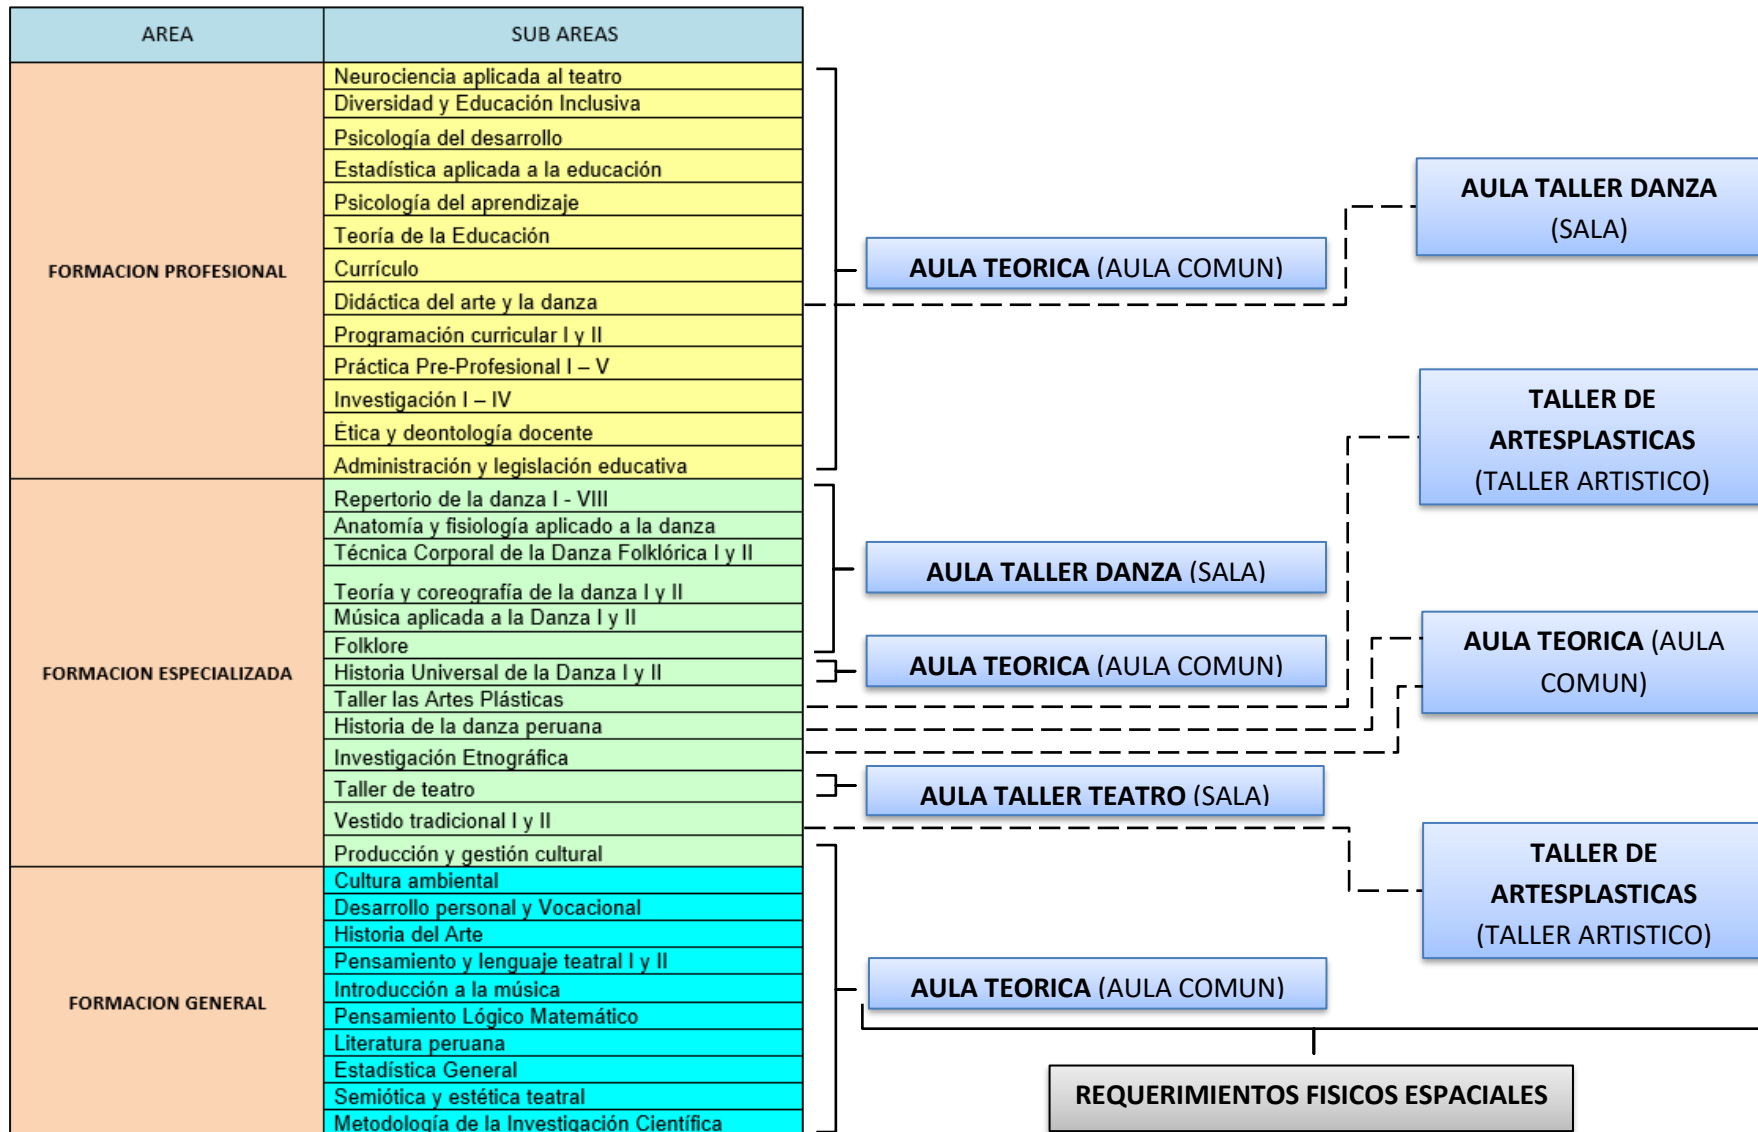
| AREA | SUB AREAS |
|---|---|
| FORMACION PROFESIONAL | Neurociencia aplicada al teatro |
| | Diversidad y Educación Inclusiva |
| | Psicología del desarrollo |
| | Estadística aplicada a la educación |
| | Psicología del aprendizaje |
| | Teoría de la Educación |
| | Currículo |
| | Didáctica del arte y la danza |
| | Programación curricular I y II |
| | Práctica Pre-Profesional I – V |
| | Investigación I – IV |
| | Ética y deontología docente |
| | Administración y legislación educativa |
| FORMACION ESPECIALIZADA | Repertorio de la danza I - VIII |
| | Anatomía y fisiología aplicado a la danza |
| | Técnica Corporal de la Danza Folklórica I y II |
| | Teoría y coreografía de la danza I y II |
| | Música aplicada a la Danza I y II |
| | Folklore |
| | Historia Universal de la Danza I y II |
| | Taller las Artes Plásticas |
| | Historia de la danza peruana |
| | Investigación Etnográfica |
| | Taller de teatro |
| | Vestido tradicional I y II |
| | Producción y gestión cultural |
| FORMACION GENERAL | Cultura ambiental |
| | Desarrollo personal y Vocacional |
| | Historia del Arte |
| | Pensamiento y lenguaje teatral I y II |
| | Introducción a la música |
| | Pensamiento Lógico Matemático |
| | Literatura peruana |
| | Estadística General |
| | Semiótica y estética teatral |
| | Metodología de la Investigación Científica |

AULA TALLER DANZA (SALA)

AULA TEORICA (AULA COMUN)

TALLER DE ARTESPLASTICAS (TALLER ARTISTICO)

AULA TALLER DANZA (SALA)

AULA TEORICA (AULA COMUN)

AULA TEORICA (AULA COMUN)

AULA TALLER TEATRO (SALA)

TALLER DE ARTESPLASTICAS (TALLER ARTISTICO)

AULA TEORICA (AULA COMUN)

REQUERIMIENTOS FISICOS ESPACIALES